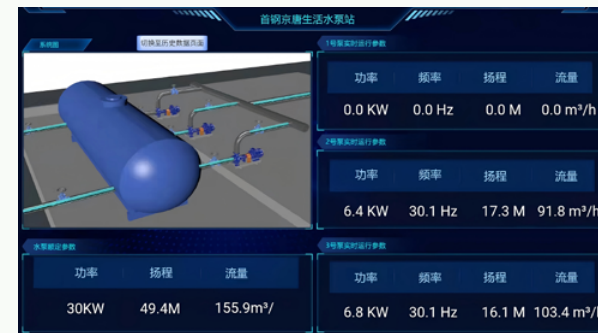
首钢京唐生活水泵站

系统图

切换至历史数据页面

1号泵实时运行参数

| 功率 | 频率 | 扬程 | 流量 |
|---|---|---|---|
| 0.0 KW | 0.0 Hz | 0.0 M | 0.0 m³/h |

2号泵实时运行参数

| 功率 | 频率 | 扬程 | 流量 |
|---|---|---|---|
| 6.4 KW | 30.1 Hz | 17.3 M | 91.8 m³/h |

水泵额定参数

| 功率 | 扬程 | 流量 |
|---|---|---|
| 30KW | 49.4M | 155.9m³/ |

3号泵实时运行参数

| 功率 | 频率 | 扬程 | 流量 |
|---|---|---|---|
| 6.8 KW | 30.1 Hz | 16.1 M | 103.4 m³/h |